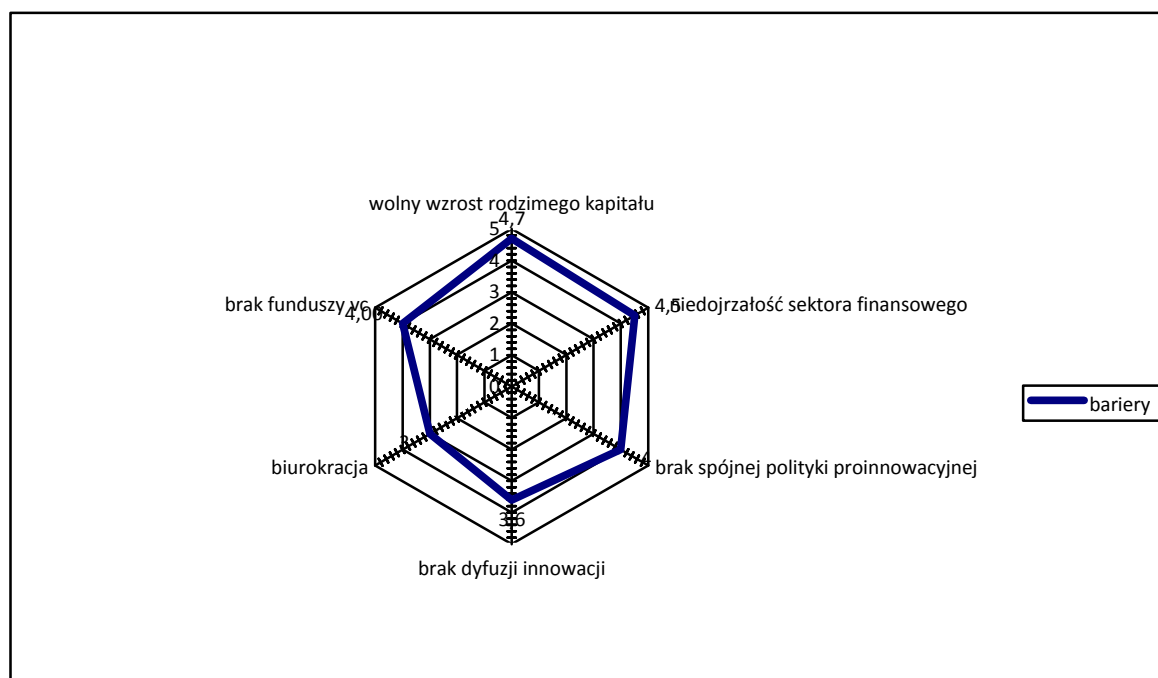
wolny wzrost rodzimego kapitału

5 4,7
4
3
2
1
0

niedojrzałość sektora finansowego 4,5

brak spójnej polityki proinnowacyjnej 4

brak dyfuzji innowacji 3,6

biurokracja 3

brak funduszy vc 4,00

bariery